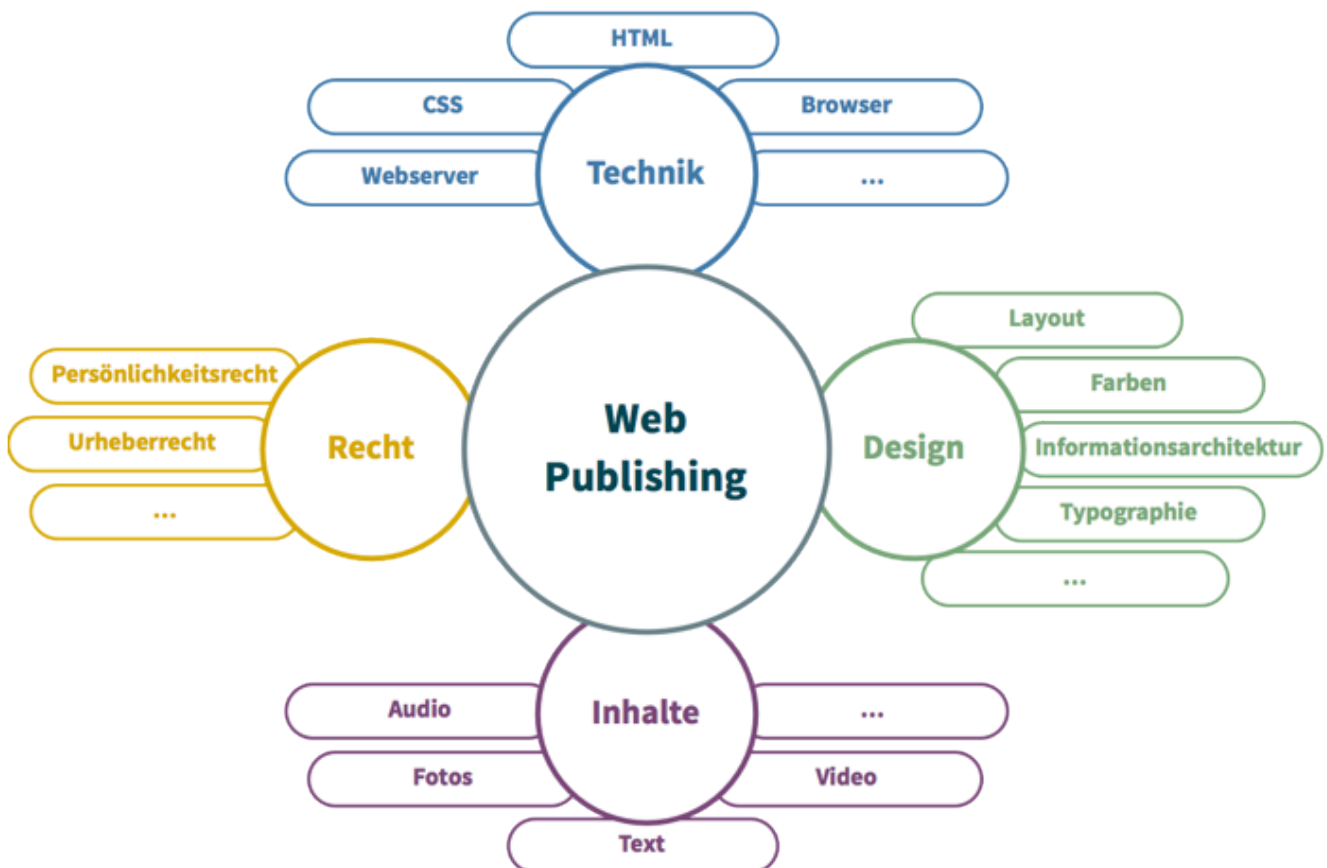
HTML

CSS

Browser

Webserver

Technik

...

Layout

Persönlichkeitsrecht

Farben

Urheberrecht

Recht

Web Publishing

Design

Informationsarchitektur

...

Typographie

...

Audio

Inhalte

...

Fotos

Video

Text